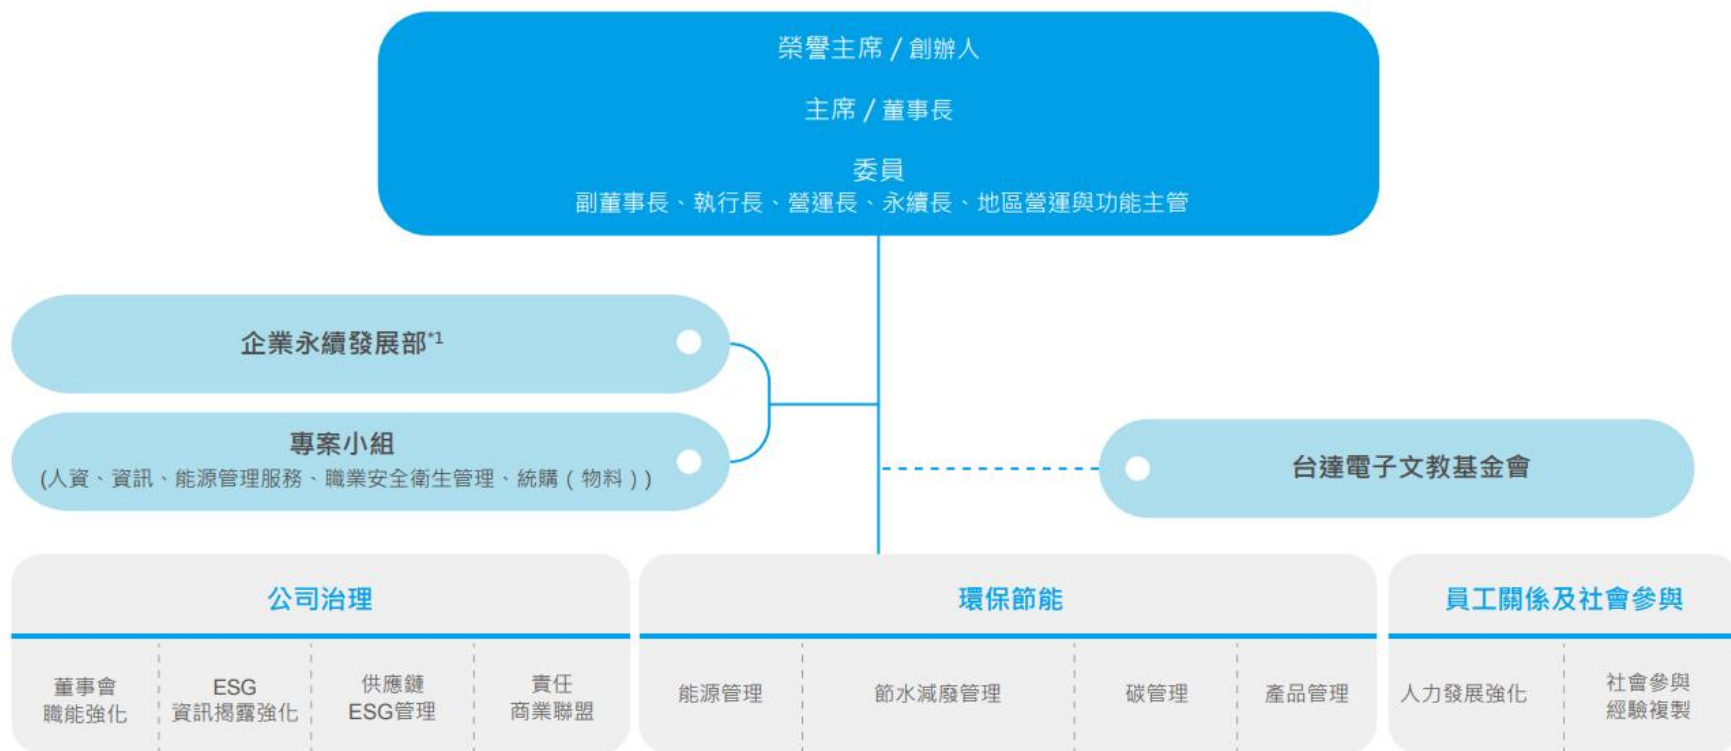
榮譽主席 / 創辦人

主席 / 董事長

委員
副董事長、執行長、營運長、永續長、地區營運與功能主管

企業永續發展部*1

專案小組
(人資、資訊、能源管理服務、職業安全衛生管理、統購(物料))

台達電子文教基金會

公司治理

董事會職能強化

ESG資訊揭露強化

供應鏈ESG管理

責任商業聯盟

環保節能

能源管理

節水減廢管理

碳管理

產品管理

員工關係及社會參與

人力發展強化

社會參與經驗複製